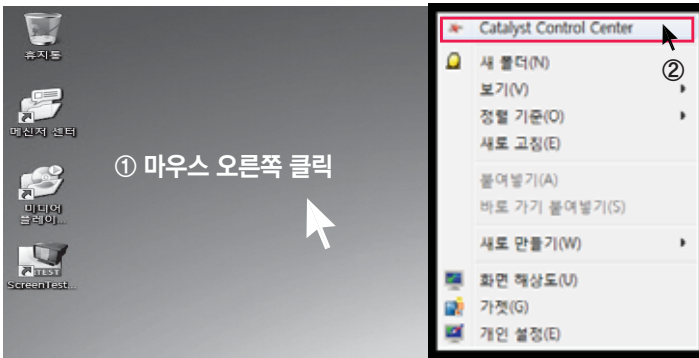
휴지통

메신저 센터

미디어 플레이...

TEST
ScreenTest...

① 마우스 오른쪽 클릭

Catalyst Control Center

②

새 폴더(N)
보기(V)
정렬 기준(O)
새로 고침(E)
붙여넣기(A)
바로 가기 붙여넣기(S)
새로 만들기(W)
화면 해상도(U)
가젯(G)
개인 설정(E)